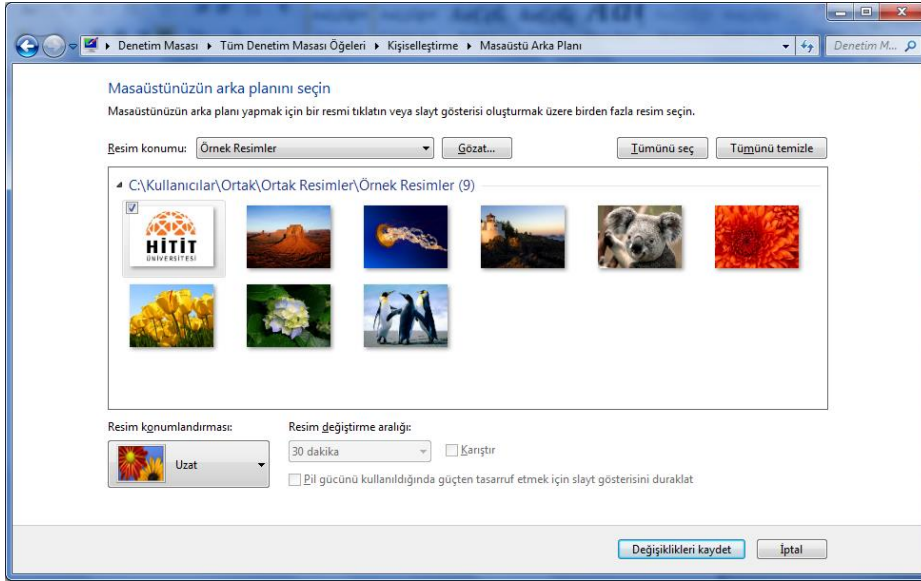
Denetim Masası ▸ Tüm Denetim Masası Öğeleri ▸ Kişiselleştirme ▸ Masaüstü Arka Planı

Denetim M...

Masaüstünüzün arka planını seçin

Masaüstünüzün arka planı yapmak için bir resmi tıklatın veya slayt gösterisi oluşturmak üzere birden fazla resim seçin.

Resim konumu: Örnek Resimler

Gözat...

Tümünü seç

Tümünü temizle

C:\Kullanıcılar\Ortak\Ortak Resimler\Örnek Resimler (9)

HİTİT ÜNİVERSİTESİ

Resim konumlandırması:

Uzat

Resim değiştirme aralığı:

30 dakika

Karıştır

Pil gücünü kullanıldığında güçten tasarruf etmek için slayt gösterisini duraklat

Değişiklikleri kaydet

İptal